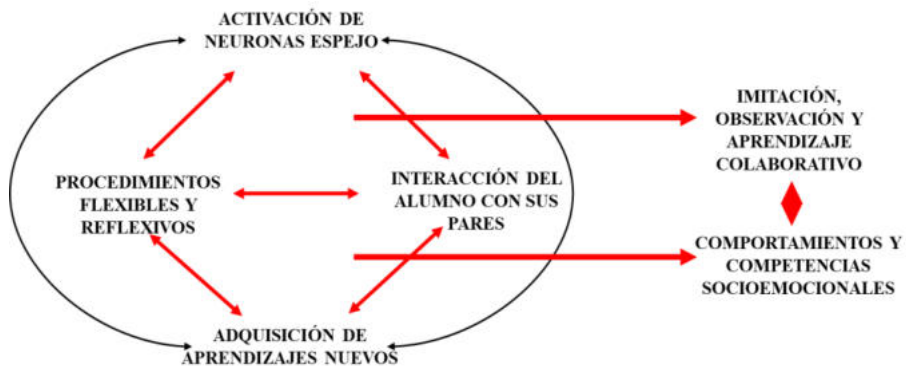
ACTIVACIÓN DE NEURONAS ESPEJO

PROCEDIMIENTOS FLEXIBLES Y REFLEXIVOS

INTERACCIÓN DEL ALUMNO CON SUS PARES

ADQUISICIÓN DE APRENDIZAJES NUEVOS

IMITACIÓN, OBSERVACIÓN Y APRENDIZAJE COLABORATIVO

COMPORTAMIENTOS Y COMPETENCIAS SOCIOEMOCIONALES